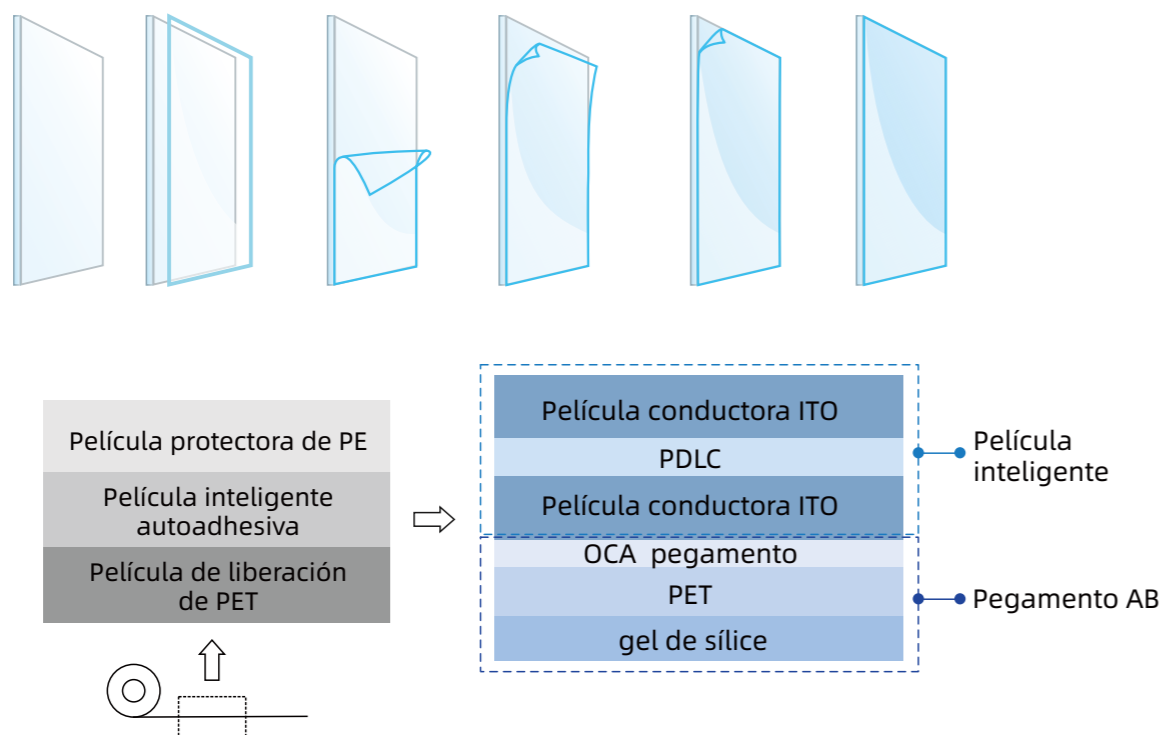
Película protectora de PE

Película inteligente autoadhesiva

Película de liberación de PET

Película conductora ITO

PDLC

Película conductora ITO

OCA pegamento

PET

gel de sílice

Película inteligente

Pegamento AB